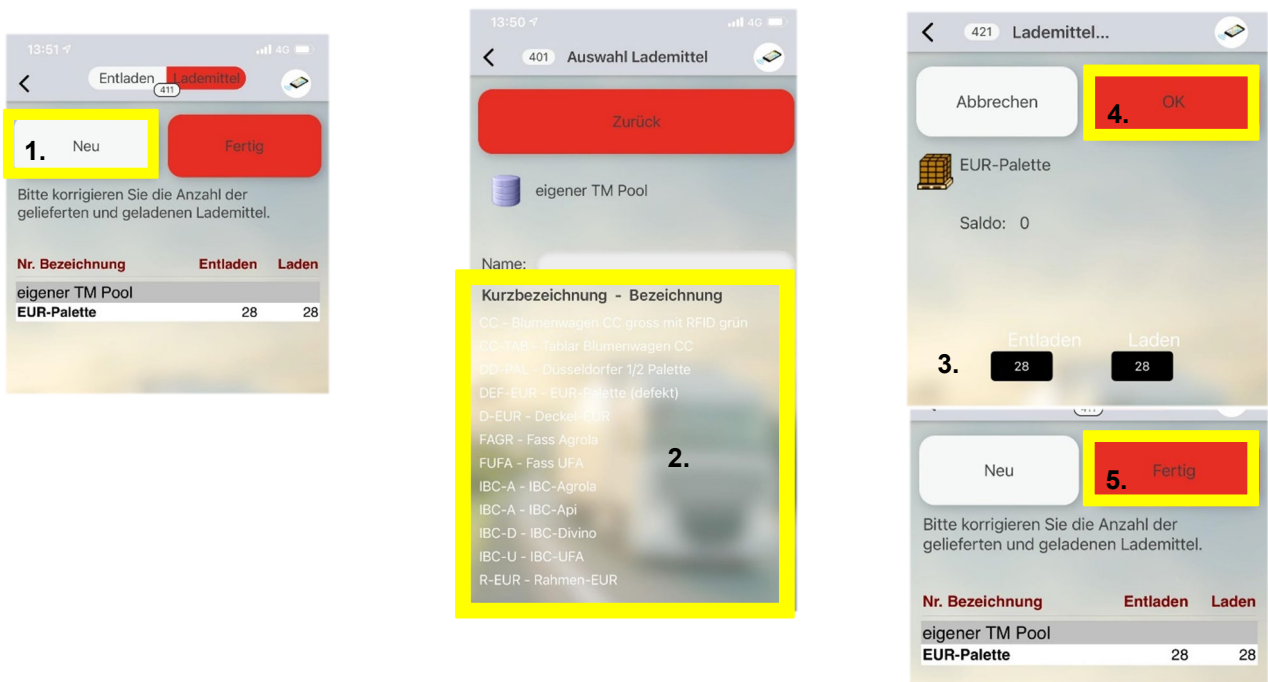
13:51
4G
<
Entladen Lademittel
411
1. Neu
Fertig
Bitte korrigieren Sie die Anzahl der gelieferten und geladenen Lademittel.

| Nr. Bezeichnung | Entladen | Laden |
|---|---|---|
| eigener TM Pool | | |
| EUR-Palette | 28 | 28 |

13:50
4G
<
401 Auswahl Lademittel
Zurück
eigener TM Pool
Name:
Kurzbezeichnung - Bezeichnung
CC - Blumenwagen CC gross mit RFID grün
CC-TAB - Tablar Blumenwagen CC
DD-PAL - Düsseldorfer 1/2 Palette
DEF-EUR - EUR-Palette (defekt)
D-EUR - Deckel-EUR
FAGR - Fass Agrola
FUFA - Fass UFA
2.
IBC-A - IBC-Agrola
IBC-A - IBC-Api
IBC-D - IBC-Divino
IBC-U - IBC-UFA
R-EUR - Rahmen-EUR

<
421 Lademittel...
Abbrechen
4. OK
EUR-Palette
Saldo: 0
Entladen Laden
3. 28 28

Neu
5. Fertig
Bitte korrigieren Sie die Anzahl der gelieferten und geladenen Lademittel.

| Nr. Bezeichnung | Entladen | Laden |
|---|---|---|
| eigener TM Pool | | |
| EUR-Palette | 28 | 28 |